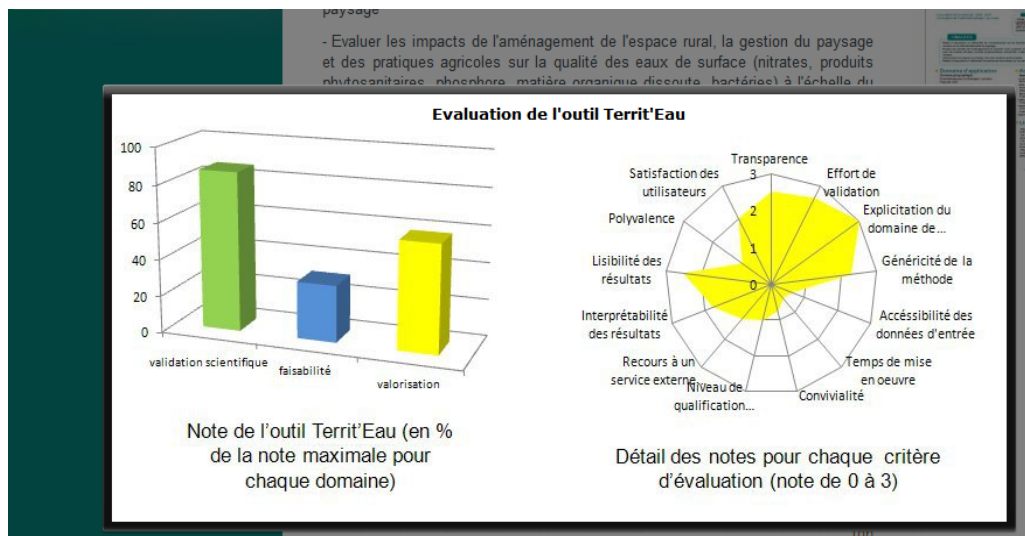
paysage

- Evaluer les impacts de l'aménagement de l'espace rural, la gestion du paysage et des pratiques agricoles sur la qualité des eaux de surface (nitrates, produits phytosanitaires, phosphore, matière organique dissoute, bactéries) à l'échelle du

Evaluation de l'outil Territ'Eau

100
80
60
40
20
0
validation scientifique
faisabilité
valorisation

Note de l'outil Territ'Eau (en % de la note maximale pour chaque domaine)

Transparence
Effort de validation
Explicitation du domaine de...
Généricité de la méthode
Accessibilité des données d'entrée
Temps de mise en oeuvre
Convivialité
Niveau de qualification...
Recours à un service externe
Interprétabilité des résultats
Lisibilité des résultats
Polyvalence
Satisfaction des utilisateurs
3
2
1
0

Détail des notes pour chaque critère d'évaluation (note de 0 à 3)